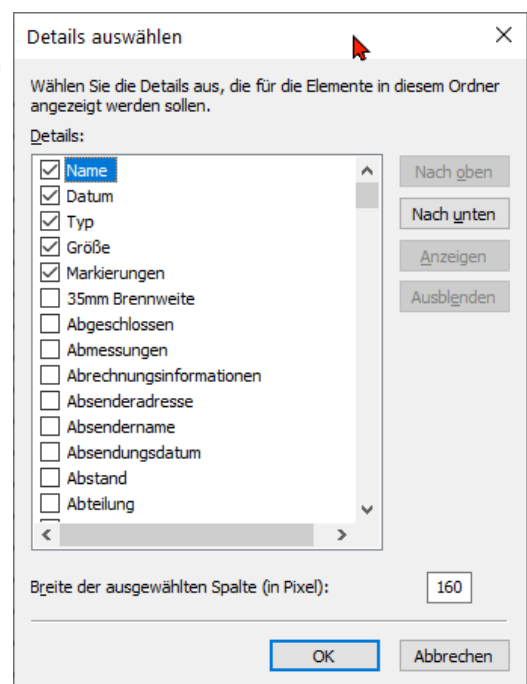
Details auswählen

Wählen Sie die Details aus, die für die Elemente in diesem Ordner angezeigt werden sollen.

Details:

Name
Datum
Typ
Größe
Markierungen
35mm Brennweite
Abgeschlossen
Abmessungen
Abrechnungsinformationen
Absenderadresse
Absendername
Absendungsdatum
Abstand
Abteilung

Nach oben
Nach unten
Anzeigen
Ausblenden

Breite der ausgewählten Spalte (in Pixel): 160

OK
Abbrechen